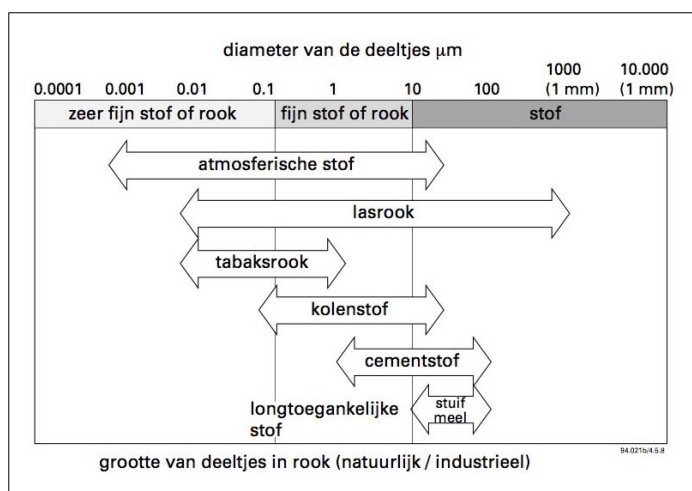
diameter van de deeltjes μm

| 0.0001 | 0.001 | 0.01 | 0.1 | 1 | 10 | 100 | 1000 (1 mm) | 10.000 (1 mm) |
|---|---|---|---|---|---|---|---|---|

zeer fijn stof of rook | fijn stof of rook | stof

atmosferische stof

lasrook

tabaksrook

kolenstof

cementstof

longtoegankelijke stof

stuif meel

94.021b/4.5.8

grootte van deeltjes in rook (natuurlijk / industrieel)